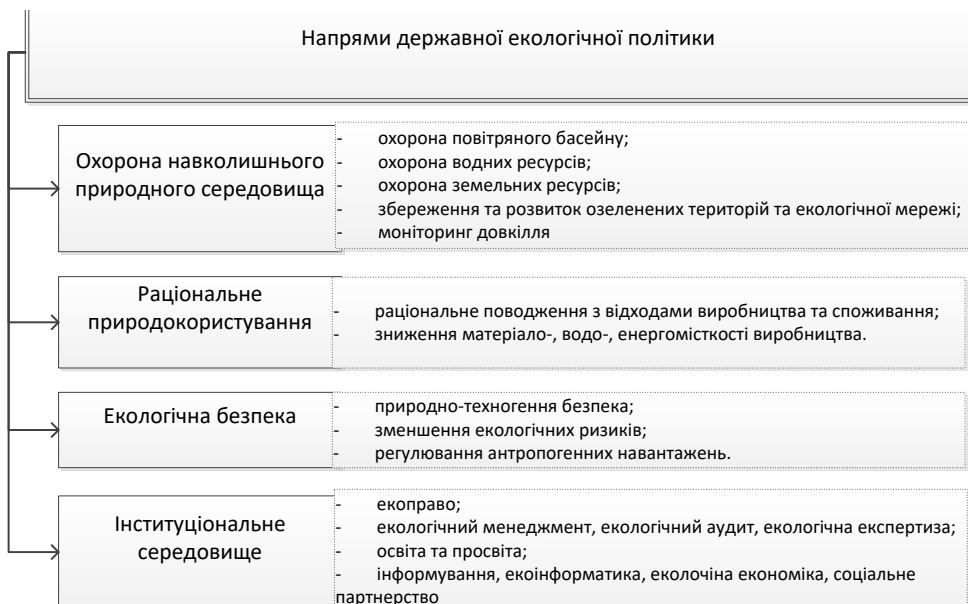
Напрями державної екологічної політики

Охорона навколишнього природного середовища

- охорона повітряного басейну;
- охорона водних ресурсів;
- охорона земельних ресурсів;
- збереження та розвиток озеленених територій та екологічної мережі;
- моніторинг довкілля

Раціональне природокористування

- раціональне поводження з відходами виробництва та споживання;
- зниження матеріало-, водо-, енергомісткості виробництва.

Екологічна безпека

- природно-техногення безпека;
- зменшення екологічних ризиків;
- регулювання антропогенних навантажень.

Інституціональне середовище

- екоправо;
- екологічний менеджмент, екологічний аудит, екологічна експертиза;
- освіта та просвіта;
- інформування, екоінформатика, еколочіна економіка, соціальне партнерство